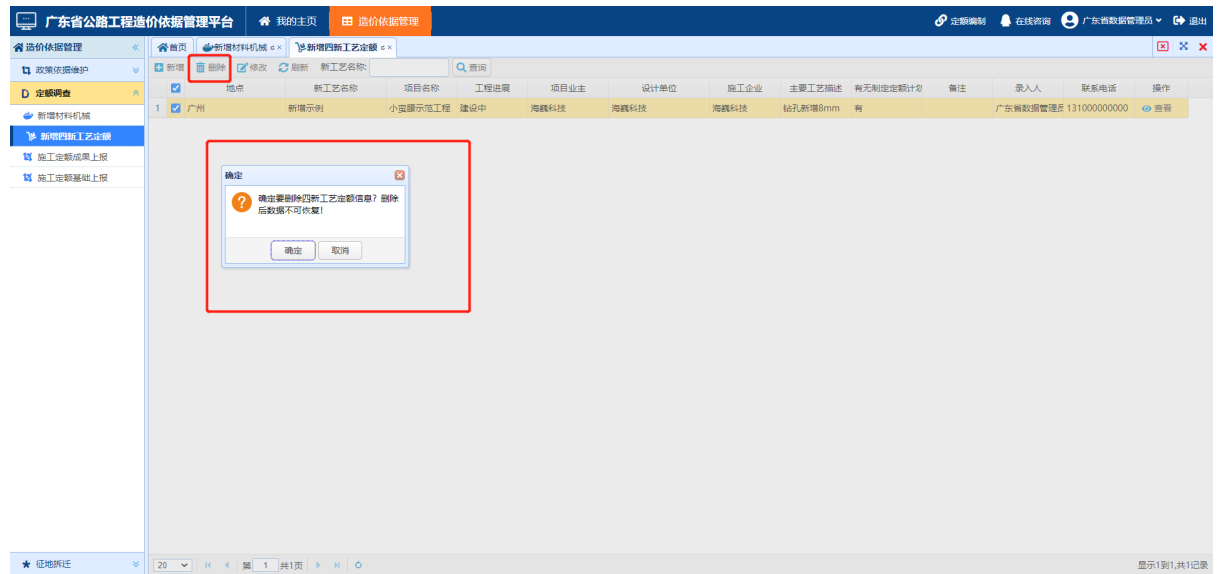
广东省公路工程造价依据管理平台 我的主页 造价依据管理 定额编制 在线咨询 广东省数据管理员 退出

造价依据管理 «
政策依据维护
定额调查
新增材料机械
新增四新工艺定额
施工定额成果上报
施工定额基础上报

首页 新增材料机械 新增四新工艺定额

新增 删除 修改 刷新 新工艺名称: 查询

| | | 地点 | 新工艺名称 | 项目名称 | 工程进展 | 项目业主 | 设计单位 | 施工企业 | 主要工艺描述 | 有无制定定额计划 | 备注 | 录入人 | 联系电话 | 操作 |
|---|---|---|---|---|---|---|---|---|---|---|---|---|---|---|
| 1 | ☑ | 广州 | 新增示例 | 小官腰示范工程 | 建设中 | 海巍科技 | 海巍科技 | 海巍科技 | 钻孔新增8mm | 有 | | 广东省数据管理员 | 131000000000 | 查看 |

确定
确定要删除四新工艺定额信息？删除后数据不可恢复!
确定 取消

征地拆迁

20 第 1 共1页
显示1到1,共1记录